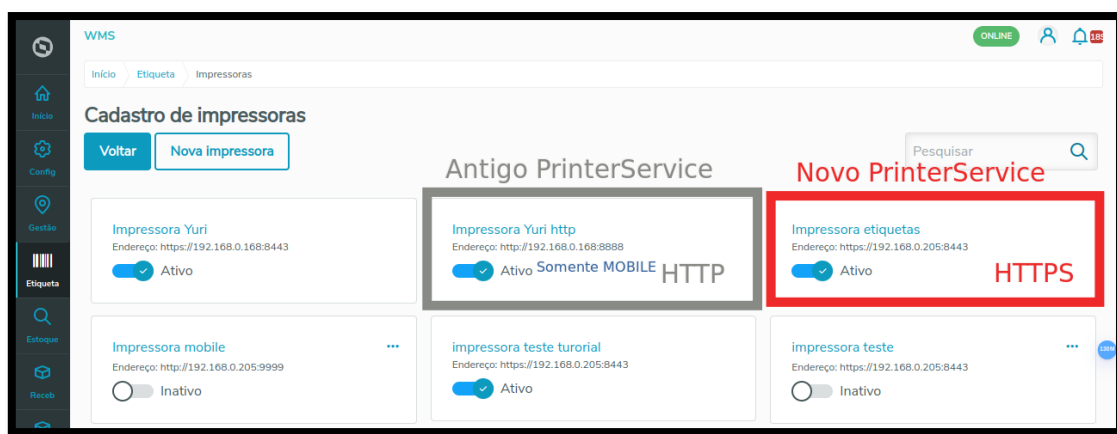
Início
Config
Gestão
Etiqueta
Estoque
Receb

WMS
ONLINE
189

Início Etiqueta Impressoras

Cadastro de impressoras

Voltar Nova impressora

Pesquisar

Antigo PrinterService

Novo PrinterService

Impressora Yuri
Endereço: https://192.168.0.168:8443
Ativo

Impressora Yuri http
Endereço: http://192.168.0.168:8888
Ativo Somente MOBILE HTTP

Impressora etiquetas
Endereço: https://192.168.0.205:8443
Ativo HTTPS

Impressora mobile
Endereço: http://192.168.0.205:9999
Inativo

impressora teste turorial
Endereço: https://192.168.0.205:8443
Ativo

impressora teste
Endereço: https://192.168.0.205:8443
Inativo